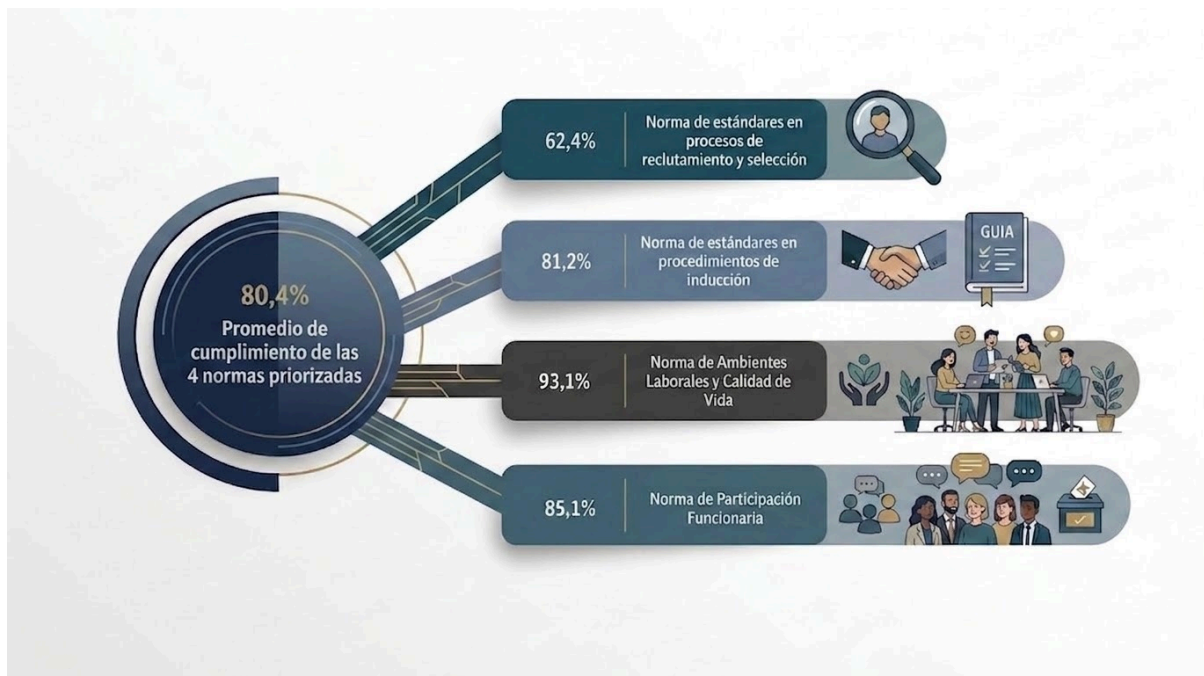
80,4%
Promedio de cumplimiento de las 4 normas priorizadas

62,4%
Norma de estándares en procesos de reclutamiento y selección

81,2%
Norma de estándares en procedimientos de inducción

GUIA

93,1%
Norma de Ambientes Laborales y Calidad de Vida

85,1%
Norma de Participación Funcionaria